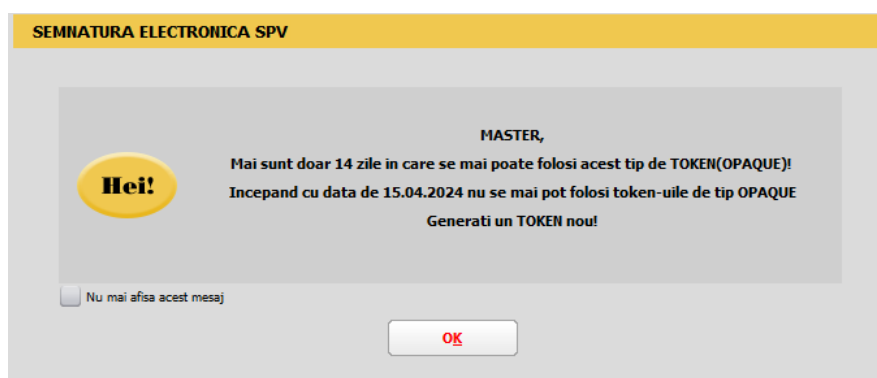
SEMNATURA ELECTRONICA SPV

Hei!

MASTER,

Mai sunt doar 14 zile in care se mai poate folosi acest tip de TOKEN(OPAQUE)!

Incepand cu data de 15.04.2024 nu se mai pot folosi token-uile de tip OPAQUE

Generati un TOKEN nou!

Nu mai afisa acest mesaj

OK